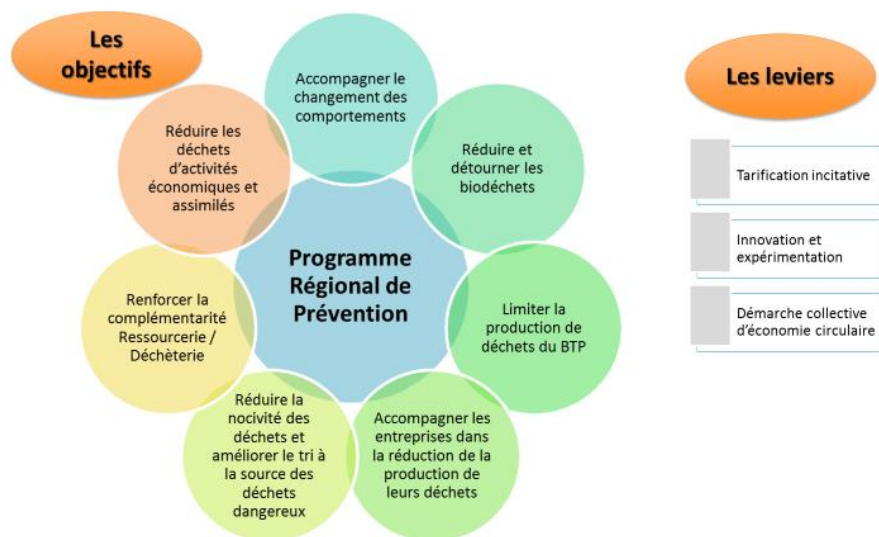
Les objectifs

Programme Régional de Prévention

Accompagner le changement des comportements

Réduire et détourner les biodéchets

Limiter la production de déchets du BTP

Accompagner les entreprises dans la réduction de la production de leurs déchets

Réduire la nocivité des déchets et améliorer le tri à la source des déchets dangereux

Renforcer la complémentarité Ressourcerie / Déchèterie

Réduire les déchets d'activités économiques et assimilés

Les leviers

Tarification incitative

Innovation et expérimentation

Démarche collective d'économie circulaire